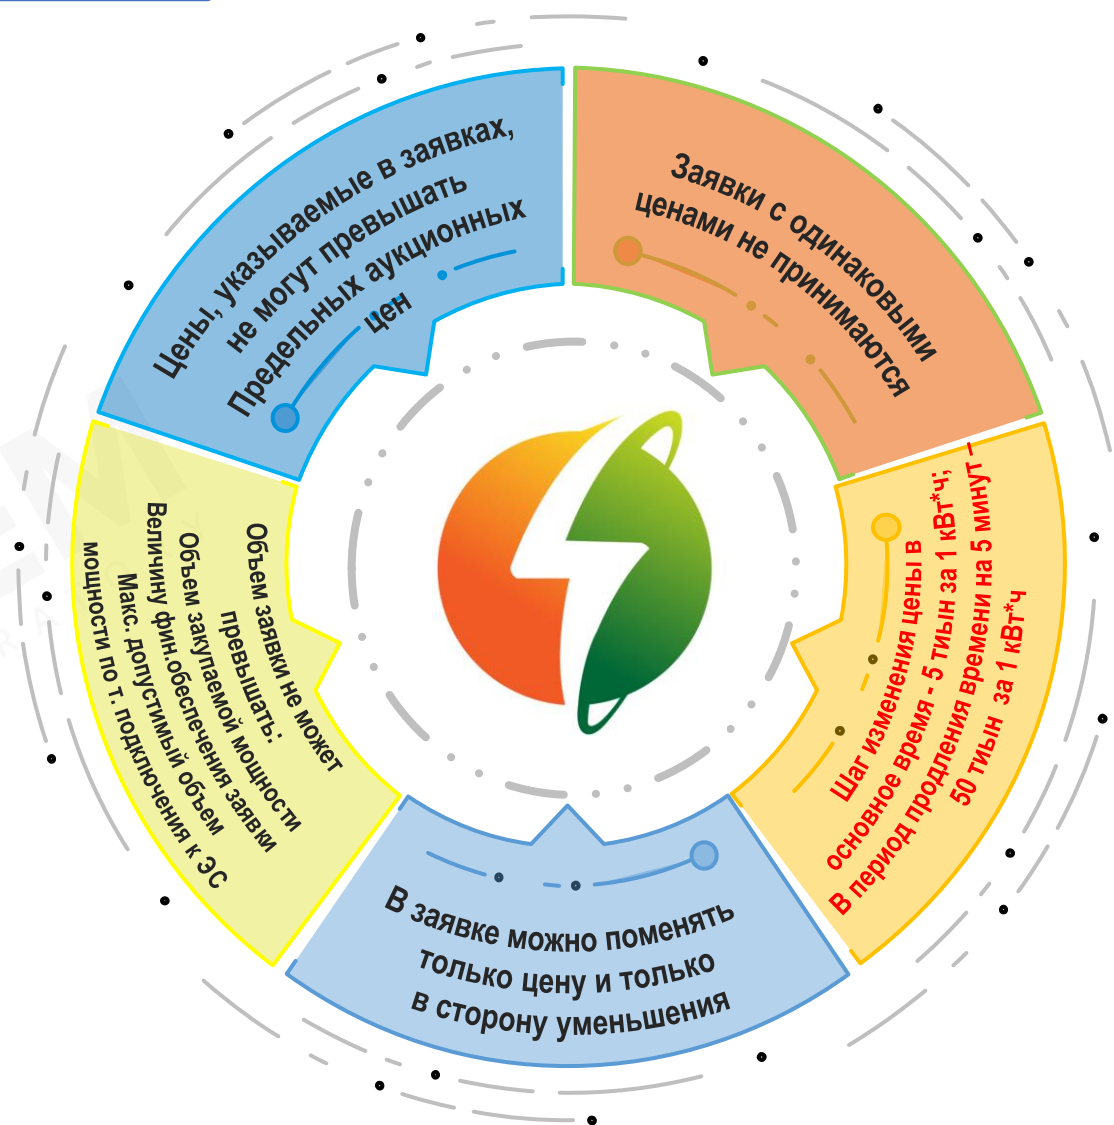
Цены, указываемые в заявках, не могут превышать Предельных аукционных цен

Заявки с одинаковыми ценами не принимаются

Шаг изменения цены в основное время - 5 тиын за 1 кВт*ч; В период продления времени на 5 минут - 50 тиын за 1 кВт*ч

В заявке можно поменять только цену и только в сторону уменьшения

Объем заявки не может превышать: Объем закупаемой мощности Величину фин.обеспечения заявки Макс. допустимый объем мощности по т. подключения к ЭС